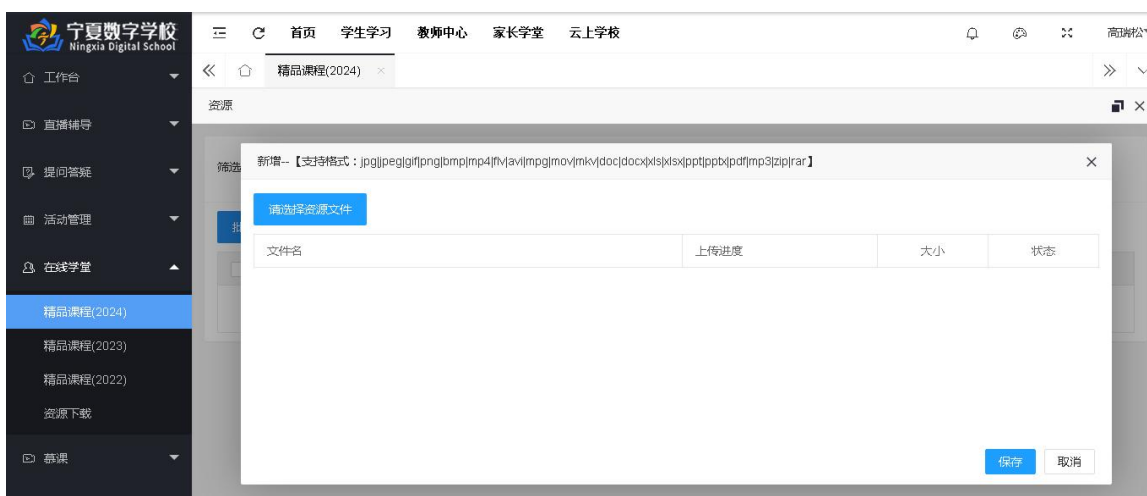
宁夏数字学校
Ningxia Digital School

首页 学生学习 教师中心 家长学堂 云上学校

高瑞松

工作台
直播辅导
提问答疑
活动管理
在线学堂
精品课程(2024)
精品课程(2023)
精品课程(2022)
资源下载
慕课

精品课程(2024) ×

资源

筛选

新增--【支持格式：jpg|jpeg|gif|png|bmp|mp4|flv|avi|mpg|mov|mkv|doc|docx|xls|xlsx|ppt|pptx|pdf|mp3|zip|rar】 ×

请选择资源文件

| 文件名 | 上传进度 | 大小 | 状态 |
|---|---|---|---|

保存 取消